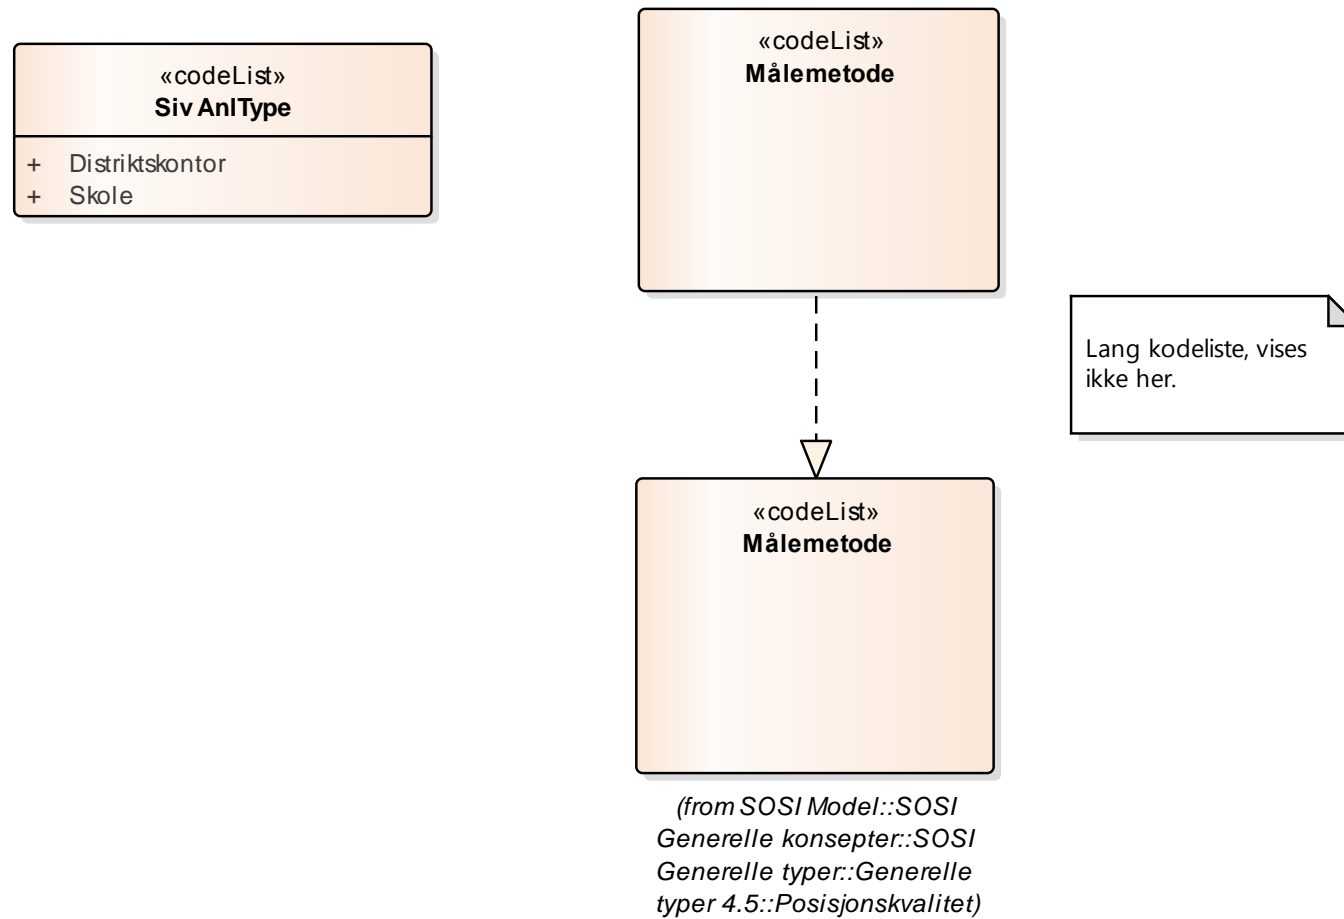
«codeList»
**SivAnlType**

+ Distriktskontor
+ Skole

«codeList»
**Målemetode**

Lang kodeliste, vises ikke her.

«codeList»
**Målemetode**

(from SOSI Model::SOSI Generelle konsepter::SOSI Generelle typer::Generelle typer 4.5::Posisjonskvalitet)